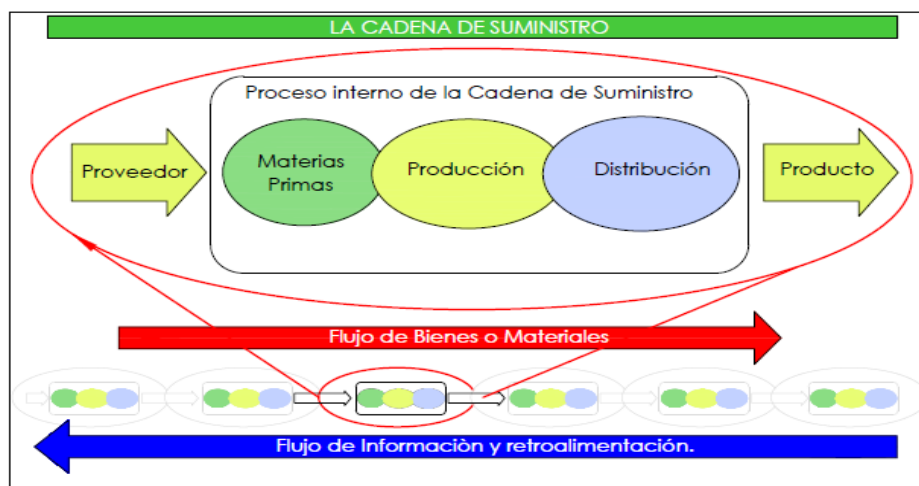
LA CADENA DE SUMINISTRO

Proceso interno de la Cadena de Suministro

Proveedor

Materias Primas

Producción

Distribución

Producto

Flujo de Bienes o Materiales

Flujo de Informaciòn y retroalimentación.